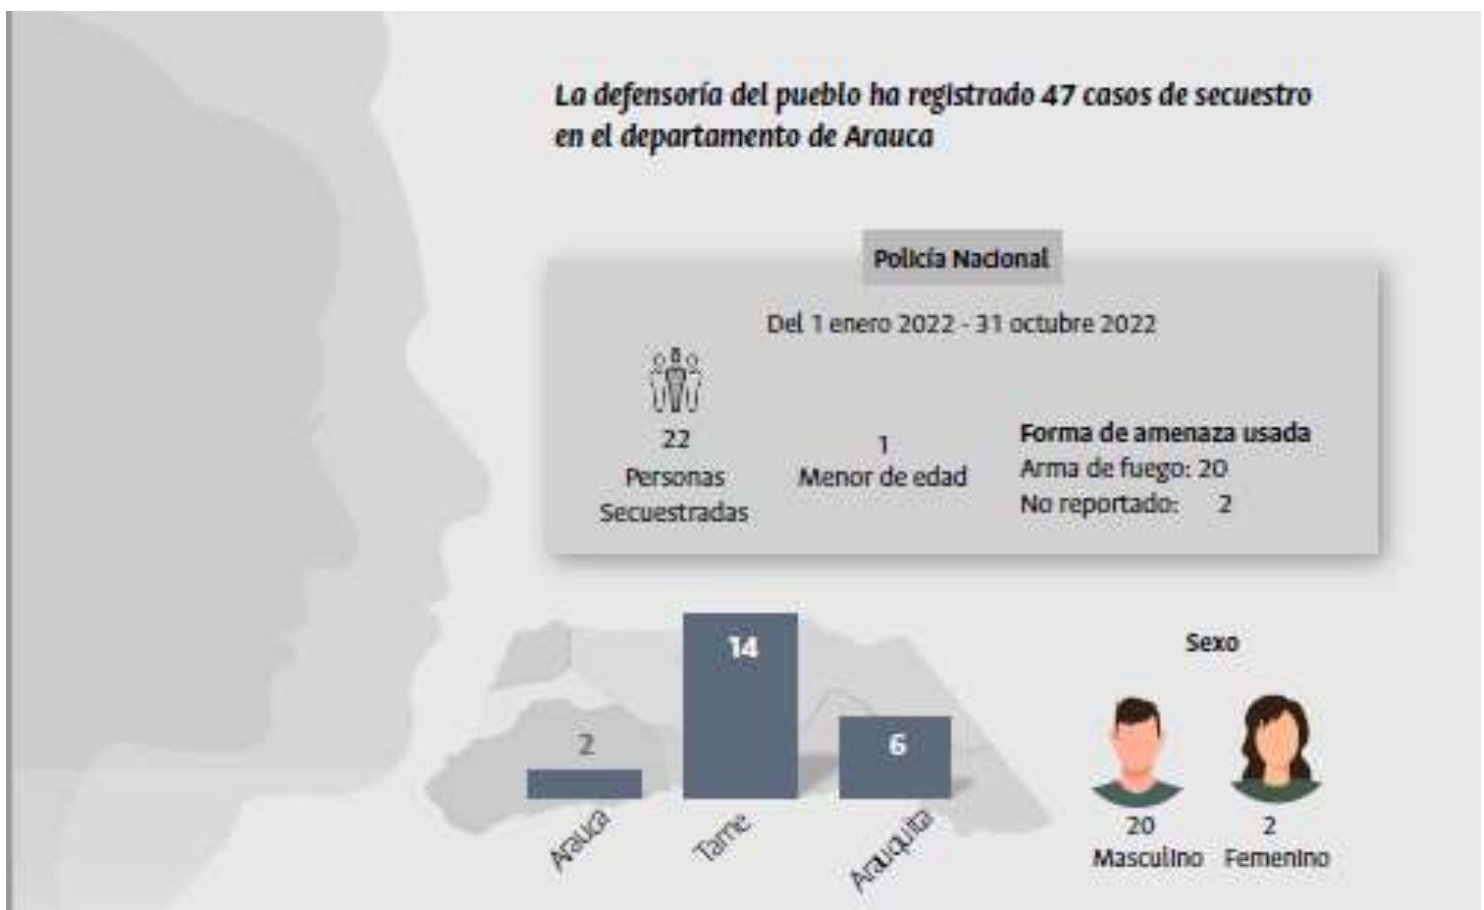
La defensoría del pueblo ha registrado 47 casos de secuestro en el departamento de Arauca

Policía Nacional

Del 1 enero 2022 - 31 octubre 2022

22
Personas
Secuestradas

1
Menor de edad

Forma de amenaza usada
Arma de fuego: 20
No reportado: 2

2
14
6

Arauca
Tame
Arauquita

Sexo

20
Masculino

2
Femenino